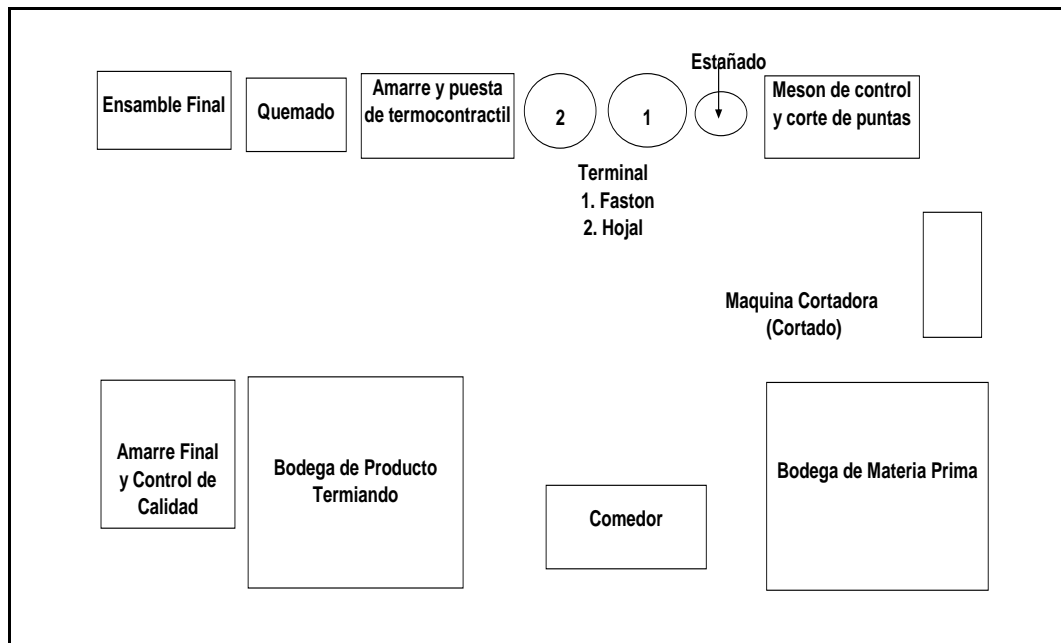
Ensamble Final

Quemado

Amarre y puesta de termocontractil

2

1

Estañado

Meson de control y corte de puntas

Terminal
1. Faston
2. Hojal

Maquina Cortadora (Cortado)

Amarre Final y Control de Calidad

Bodega de Producto Termiando

Comedor

Bodega de Materia Prima